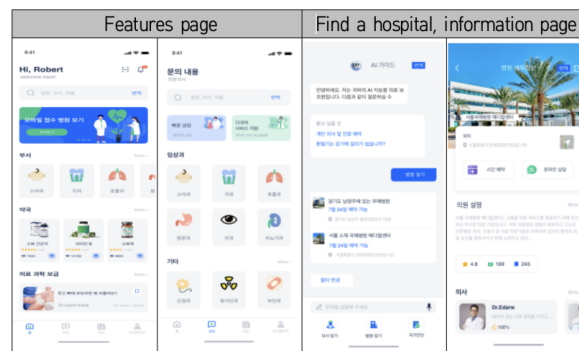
Features page

Find a hospital, information page

9:41

Hi, Robert

부서

약국

의료 과학 보급

9:41

문의 내용

빠른 상담

임상과

기타

AI 가이드

안녕하세요, 저는 귀하의 AI 지능형 의료 보조원입니다. 다음과 같이 질문하실 수 있습니다.

병원 찾기

경기도 남양주에 있는 우체병원

서울 소재 국제병원 헤디컬센터

서울소재국제병원 메디컬센터

시간 예약

온라인 상담

의원 설명

4.8

78

245

의사

Dr.Ederw